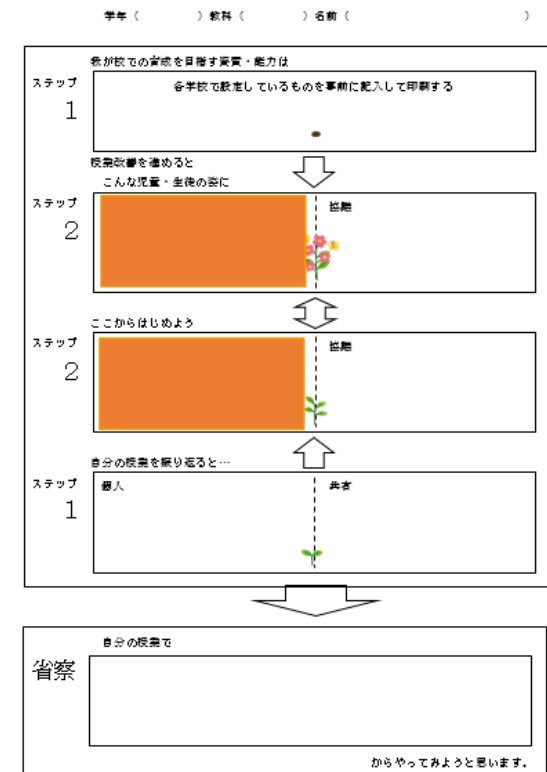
学年（　　　）教科（　　　）名前（　　　　　　　）

我が校での育成を目指す資質・能力は

ステップ
1

各学校で設定しているものを事前に記入して印刷する

授業改善を進めると
こんな児童・生徒の姿に

ステップ
2

協働

ここからはじめよう

ステップ
2

協働

自分の授業を振り返ると…

ステップ
1

個人

共有

自分の授業で

省察

からやってみようと思います。